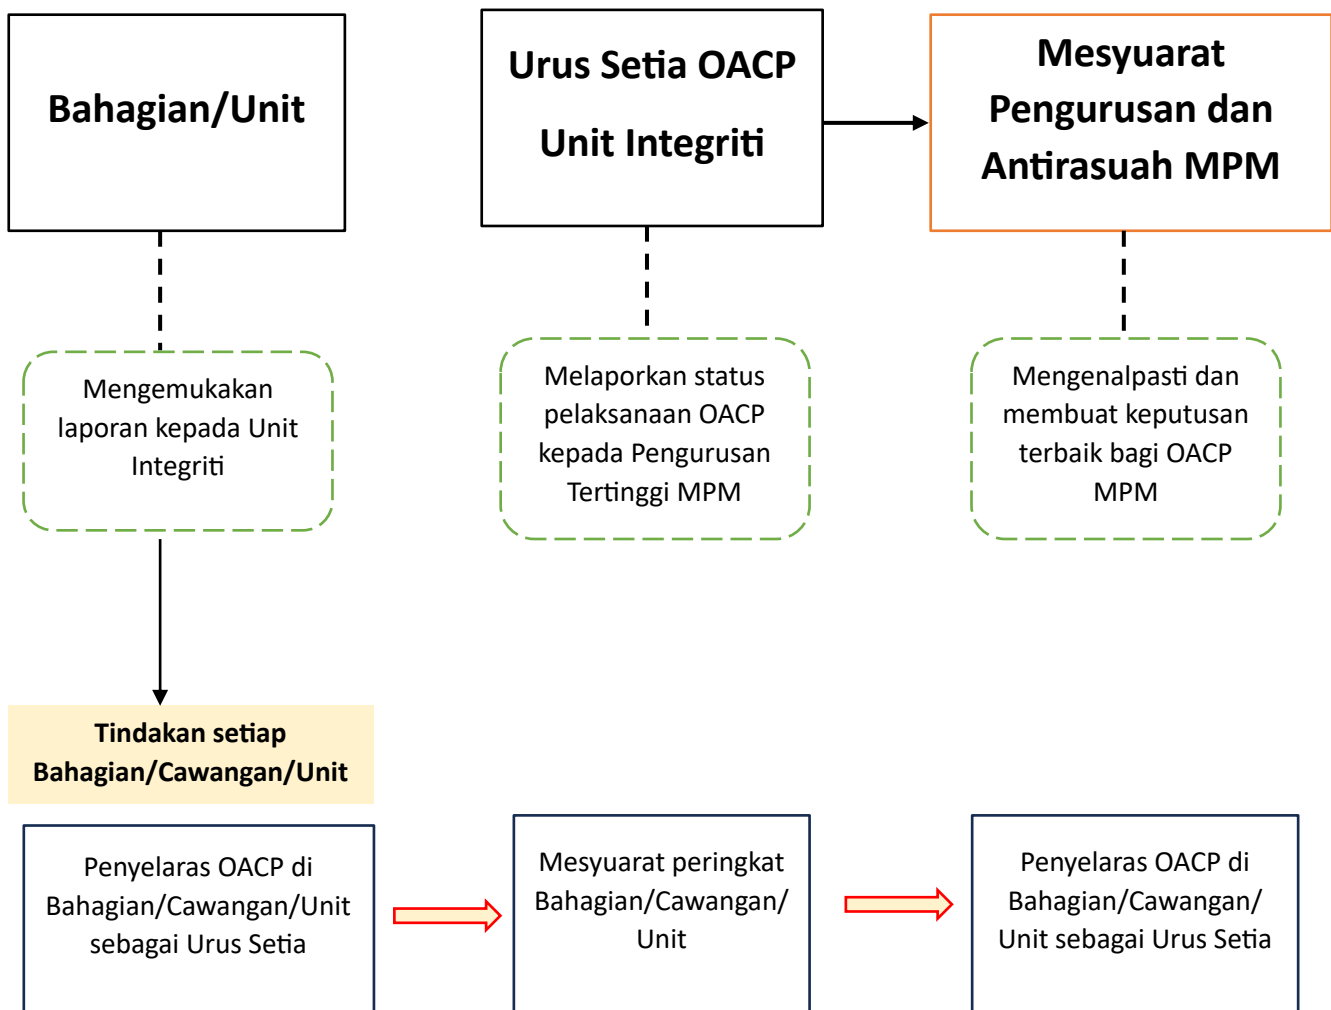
Bahagian/Unit

Urus Setia OACP

Unit Integriti

Mesyuarat Pengurusan dan Antirasuah MPM

Mengemukakan laporan kepada Unit Integriti

Melaporkan status pelaksanaan OACP kepada Pengurusan Tertinggi MPM

Mengenalpasti dan membuat keputusan terbaik bagi OACP MPM

Tindakan setiap Bahagian/Cawangan/Unit

Penyelaras OACP di Bahagian/Cawangan/Unit sebagai Urus Setia

Mesyuarat peringkat Bahagian/Cawangan/ Unit

Penyelaras OACP di Bahagian/Cawangan/ Unit sebagai Urus Setia